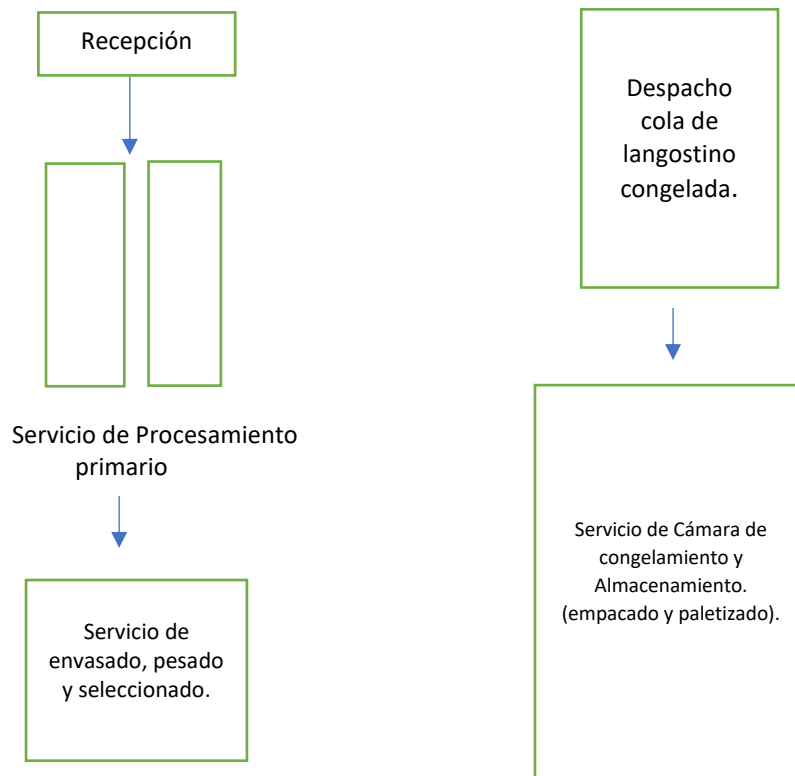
Recepción

Servicio de Procesamiento primario

Servicio de envasado, pesado y seleccionado.

Despacho cola de langostino congelada.

Servicio de Cámara de congelamiento y Almacenamiento. (empacado y paletizado).